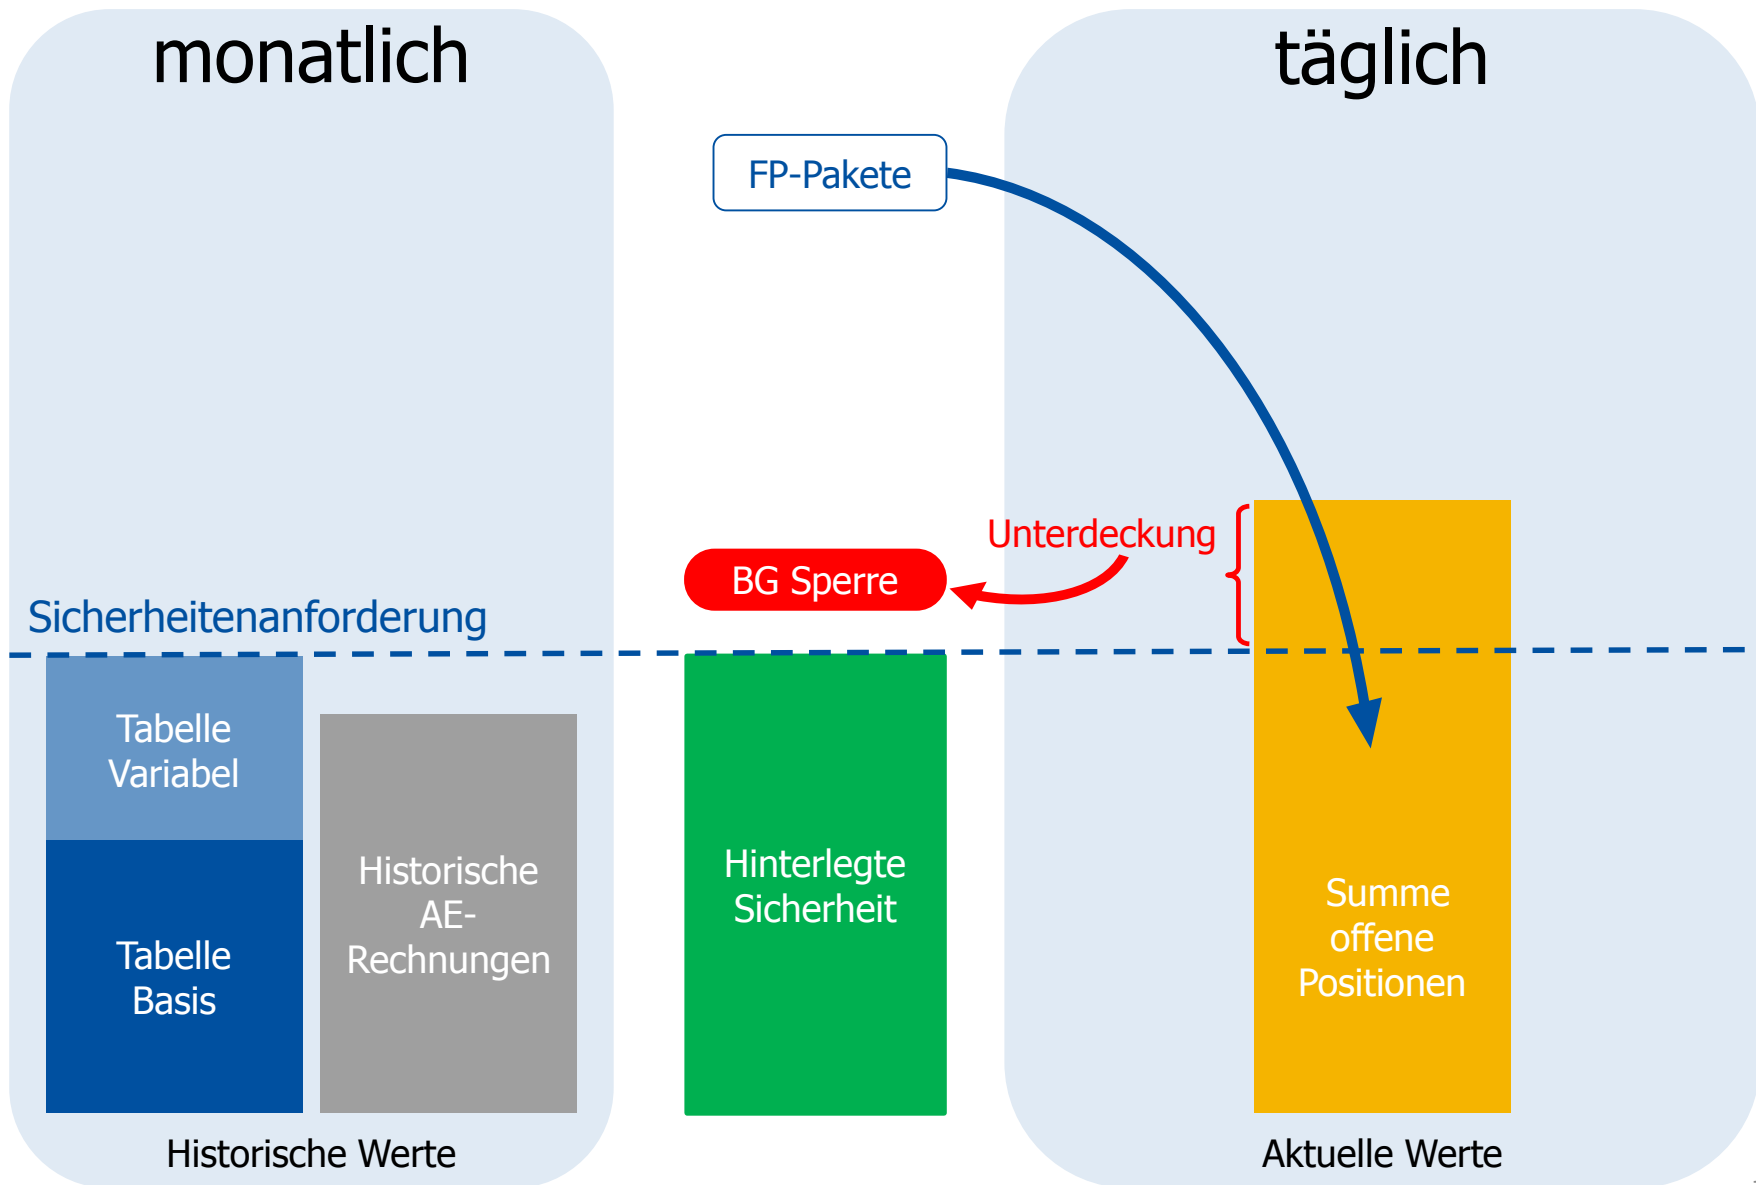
monatlich

täglich

FP-Pakete

Unterdeckung

BG Sperre

Sicherheitenanforderung

Tabelle Variabel

Tabelle Basis

Historische AE-Rechnungen

Hinterlegte Sicherheit

Summe offene Positionen

Historische Werte

Aktuelle Werte